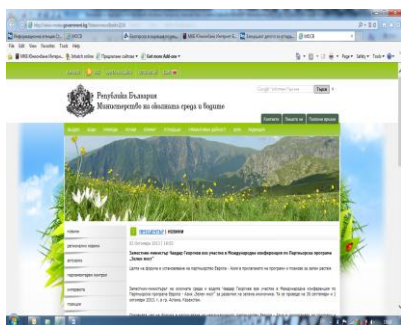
Република България
Министерство на околната среда и водите

Търси

Контакти
Пишете ни
Полезни връзки

ПРЕСЦЕНТЪР | НОВИНИ

02 октомври 2012 | 18:02

Заместник-министър Чавдар Георгиев взе участие в Международната конференция по Партньорска програма „Зелен мост"

Целта на форума е установяване на партньорство Европа - Азия в прилагането на програми и планове за зелен растеж

Заместник-министърът на околната среда и водите Чавдар Георгиев взе участие в Международната конференция по Партньорска програма Европа - Азия „Зелен мост" за развитие на зелена икономика. Тя се провежда на 30 септември и 1 октомври 2012 г. в гр. Астана, Казахстан.

Новини
Регионални новини
Актуално
Парламентарен контрол
Интервюта
Позиции